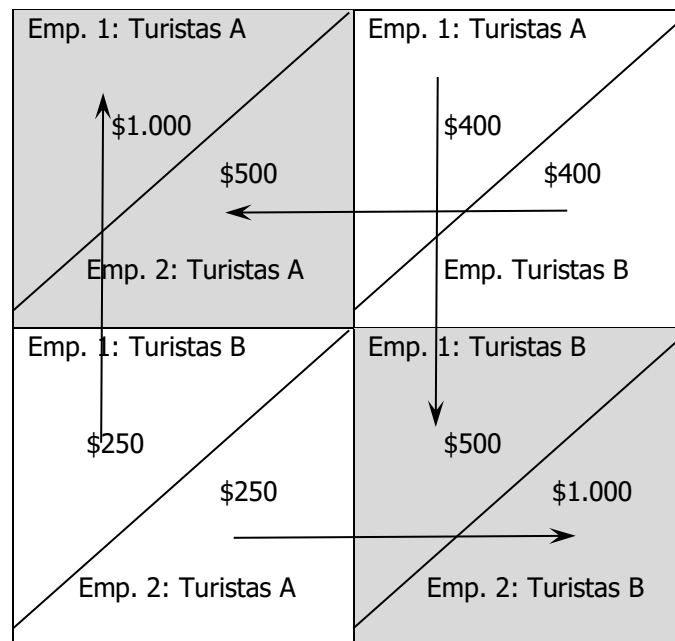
| Emp. 1: Turistas A<br>\$1.000<br>\$500<br>Emp. 2: Turistas A | Emp. 1: Turistas A<br>\$400<br>\$400<br>Emp. Turistas B |
|---|---|
| Emp. 1: Turistas B<br>\$250<br>\$250<br>Emp. 2: Turistas A | Emp. 1: Turistas B<br>\$500<br>\$1.000<br>Emp. 2: Turistas B |